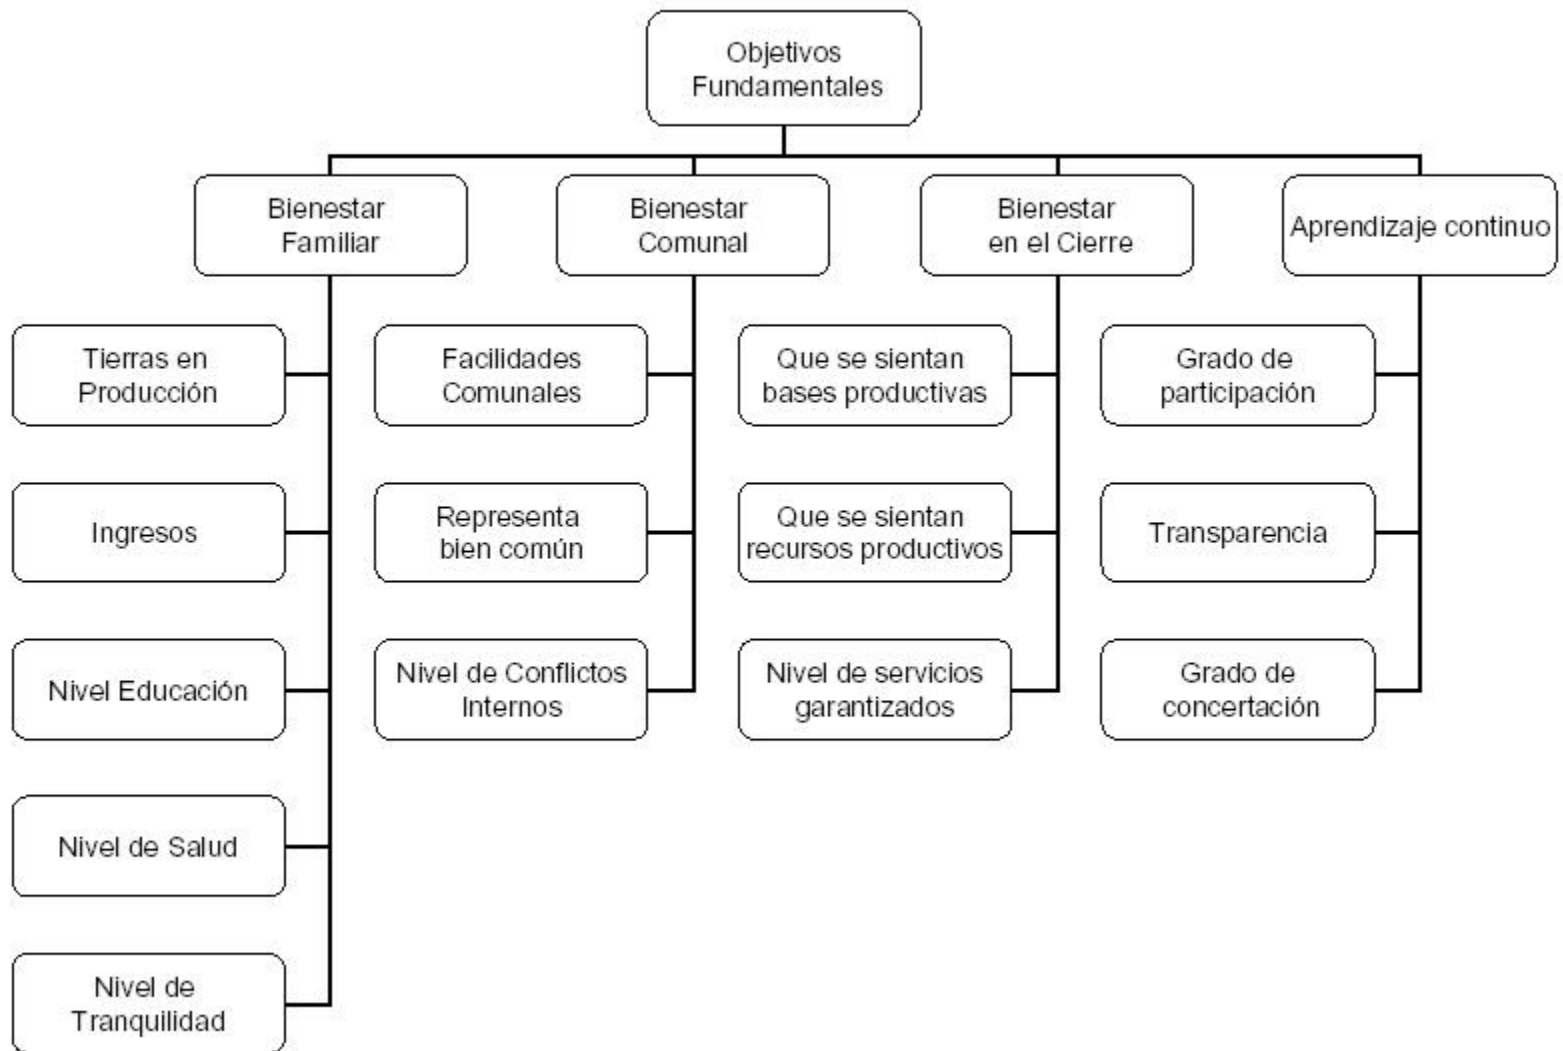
Objetivos Fundamentales

Bienestar Familiar

Tierras en Producción

Ingresos

Nivel Educación

Nivel de Salud

Nivel de Tranquilidad

Bienestar Comunal

Facilidades Comunales

Representa bien común

Nivel de Conflictos Internos

Bienestar en el Cierre

Que se sientan bases productivas

Que se sientan recursos productivos

Nivel de servicios garantizados

Aprendizaje continuo

Grado de participación

Transparencia

Grado de concertación